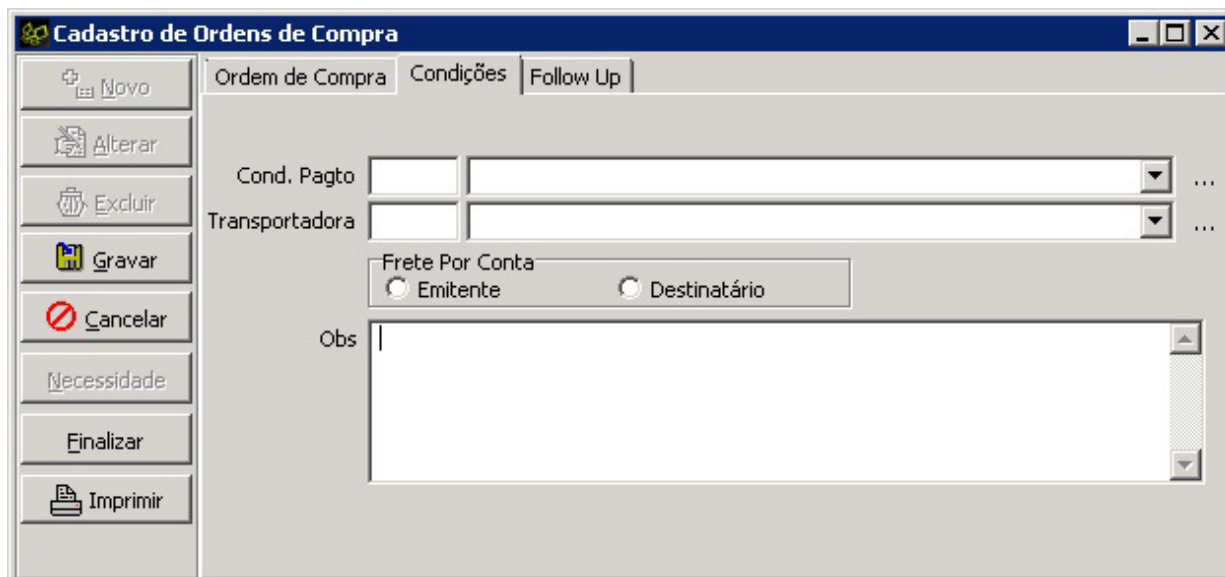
Cadastro de Ordens de Compra

Novo
Alterar
Excluir
Gravar
Cancelar
Necessidade
Finalizar
Imprimir

Ordem de Compra | Condições | Follow Up

Cond. Pagto ...
Transportadora ...

Frete Por Conta
Emitente
Destinatário

Obs